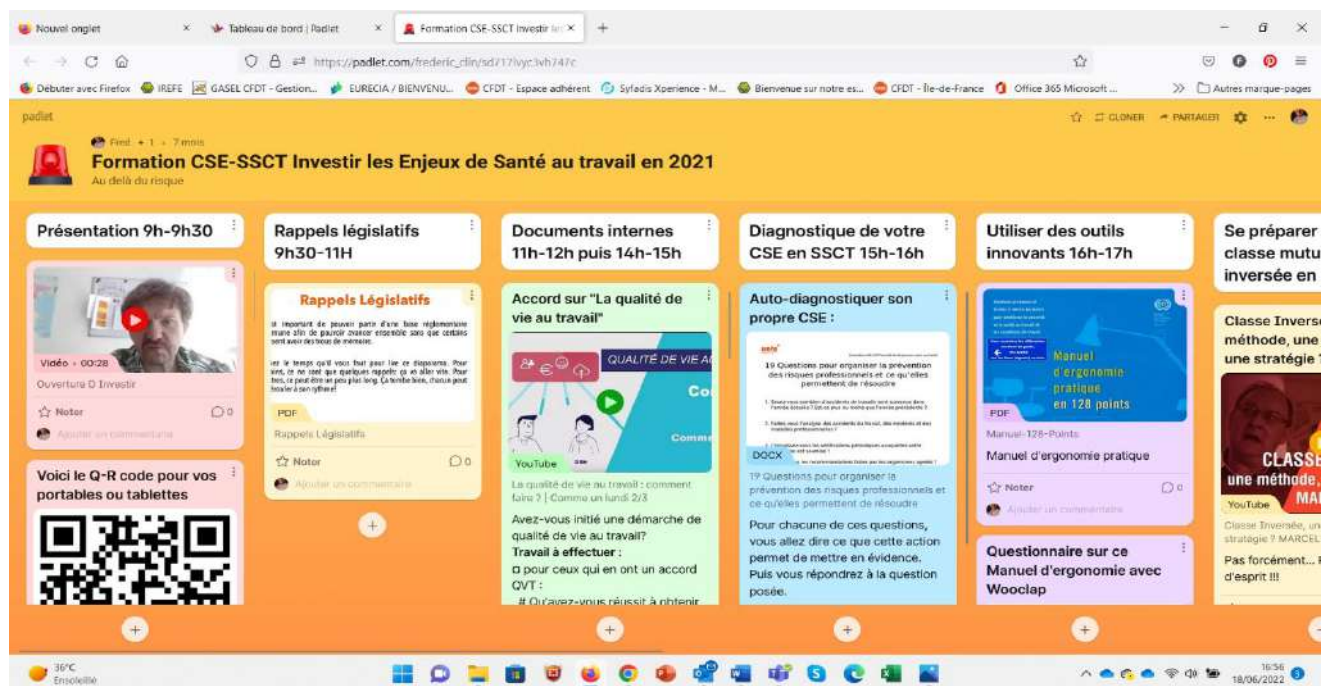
Nouvel onglet × Tableau de bord | Padlet × Formation CSE-SSCT Investir le × +

https://padlet.com/frederic_clin/sd717iyjc1vh747c

Débuter avec Firefox IREFE GASEL CFDT - Gestion... EURECIA / BIENVENU... CFDT - Espace adhérent Syfadis Xperience - M... Bienvenue sur notre es... CFDT - Île-de-France Office 365 Microsoft ... Autres marque-pages

padlet

CLONER PARTAGER

Fred • 1 • 7 mois

Formation CSE-SSCT Investir les Enjeux de Santé au travail en 2021

Au delà du risque

Présentation 9h-9h30

Vidéo • 00:28

Ouverture D Investir

Noter 0

Ajouter un commentaire

Voici le Q-R code pour vos portables ou tablettes

Rappels législatifs 9h30-11H

Rappels Législatifs

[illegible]

PDF

Rappels Législatifs

Noter 0

Ajouter un commentaire

Documents internes 11h-12h puis 14h-15h

Accord sur "La qualité de vie au travail"

QUALITÉ DE VIE AU

YouTube

La qualité de vie au travail : comment faire ? | Comme un lundi 2/3

Avez-vous initié une démarche de qualité de vie au travail?

Travail à effectuer :

□ pour ceux qui en ont un accord QVT :

# Qu'avez-vous réussi à obtenir

Diagnostique de votre CSE en SSCT 15h-16h

Auto-diagnostiquer son propre CSE :

19 Questions pour organiser la prévention des risques professionnels et ce qu'elles permettent de résoudre

DOCX

19 Questions pour organiser la prévention des risques professionnels et ce qu'elles permettent de résoudre

Pour chacune de ces questions, vous allez dire ce que cette action permet de mettre en évidence. Puis vous répondrez à la question posée.

Utiliser des outils innovants 16h-17h

Manuel d'ergonomie pratique en 128 points

PDF

Manuel-128-Points

Manuel d'ergonomie pratique

Noter 0

Ajouter un commentaire

Questionnaire sur ce Manuel d'ergonomie avec Wooclap

Se préparer classe mutu inversée en

Classe Inverse méthode, une une stratégie

CLASSE une méthode, MA

YouTube

Classe Inversée, un stratégie ? MARCEL

Pas forcément... d'esprit !!!

36°C Ensoleillé

16:56 18/06/2022